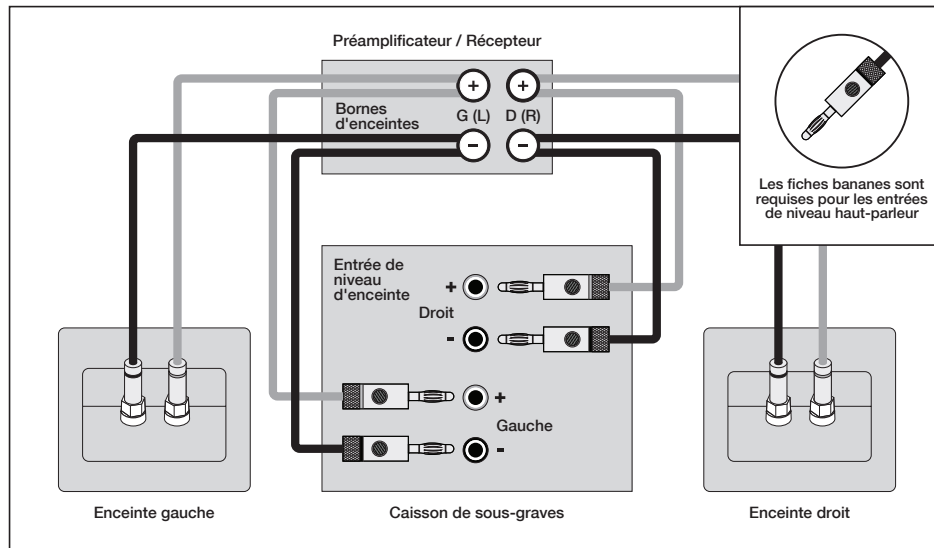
Préamplificateur / Récepteur

Bornes d'enceintes

G (L)

D (R)

+

+

–

–

Les fiches bananes sont requises pour les entrées de niveau haut-parleur

Entrée de niveau d'enceinte

+

Droit

-

+

Gauche

-

Enceinte gauche

Caisson de sous-graves

Enceinte droit